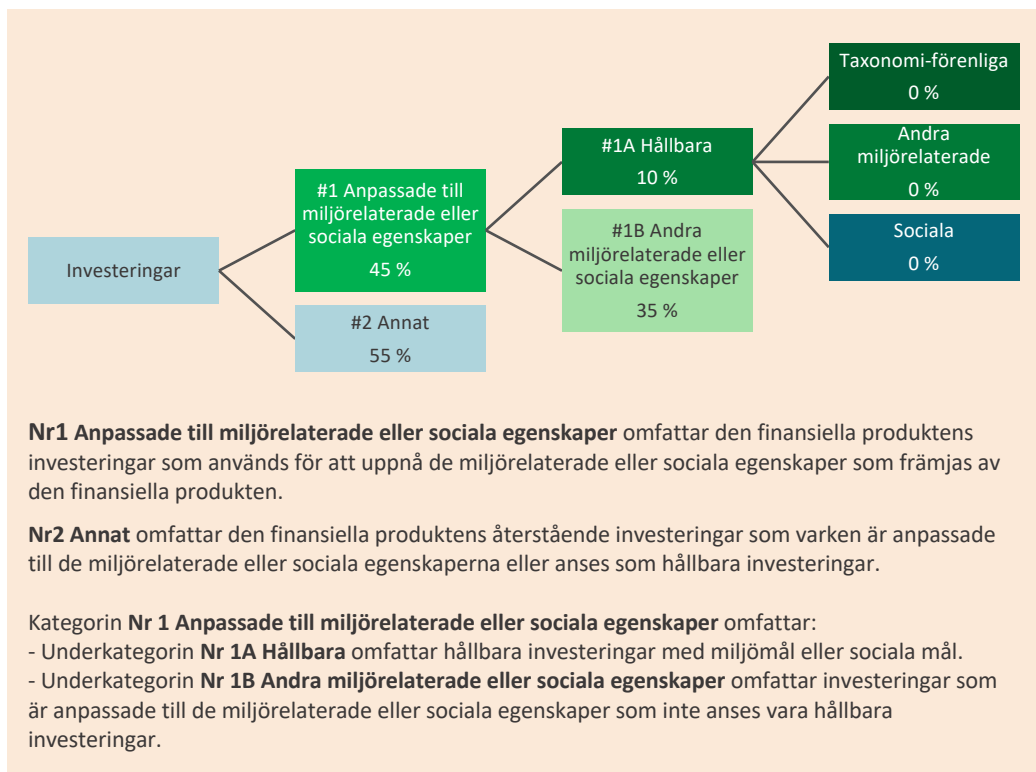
Investeringar

#1 Anpassade till miljörelaterade eller sociala egenskaper
45 %

#2 Annat
55 %

#1A Hållbara
10 %

#1B Andra miljörelaterade eller sociala egenskaper
35 %

Taxonomi-förenliga
0 %

Andra miljörelaterade
0 %

Sociala
0 %

**Nr1 Anpassade till miljörelaterade eller sociala egenskaper** omfattar den finansiella produktens investeringar som används för att uppnå de miljörelaterade eller sociala egenskaper som främjas av den finansiella produkten.

**Nr2 Annat** omfattar den finansiella produktens återstående investeringar som varken är anpassade till de miljörelaterade eller sociala egenskaperna eller anses som hållbara investeringar.

Kategorin **Nr 1 Anpassade till miljörelaterade eller sociala egenskaper** omfattar:
- Underkategorin **Nr 1A Hållbara** omfattar hållbara investeringar med miljömål eller sociala mål.
- Underkategorin **Nr 1B Andra miljörelaterade eller sociala egenskaper** omfattar investeringar som är anpassade till de miljörelaterade eller sociala egenskaper som inte anses vara hållbara investeringar.